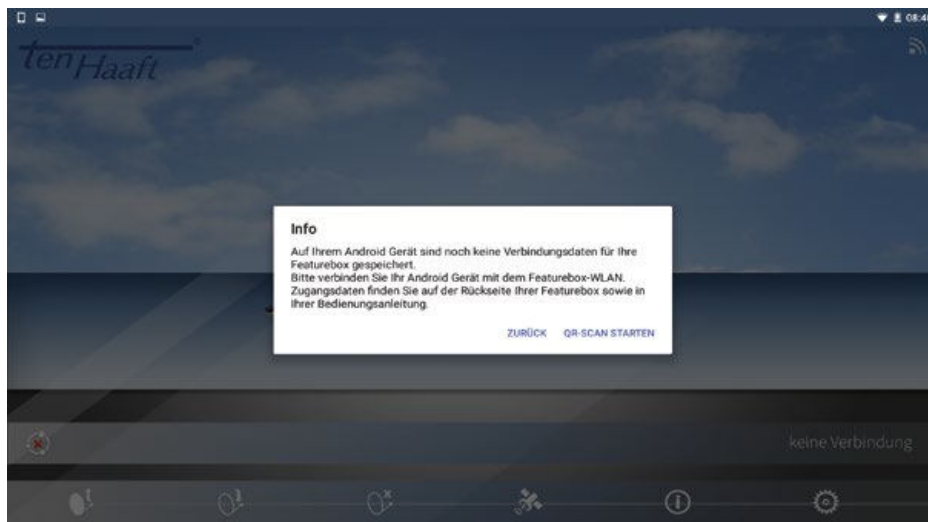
08:4

tenHaaft

Info

Auf Ihrem Android Gerät sind noch keine Verbindungsdaten für Ihre Featurebox gespeichert.
Bitte verbinden Sie Ihr Android Gerät mit dem Featurebox-WLAN.
Zugangsdaten finden Sie auf der Rückseite Ihrer Featurebox sowie in Ihrer Bedienungsanleitung.

ZURÜCK QR-SCAN STARTEN

keine Verbindung